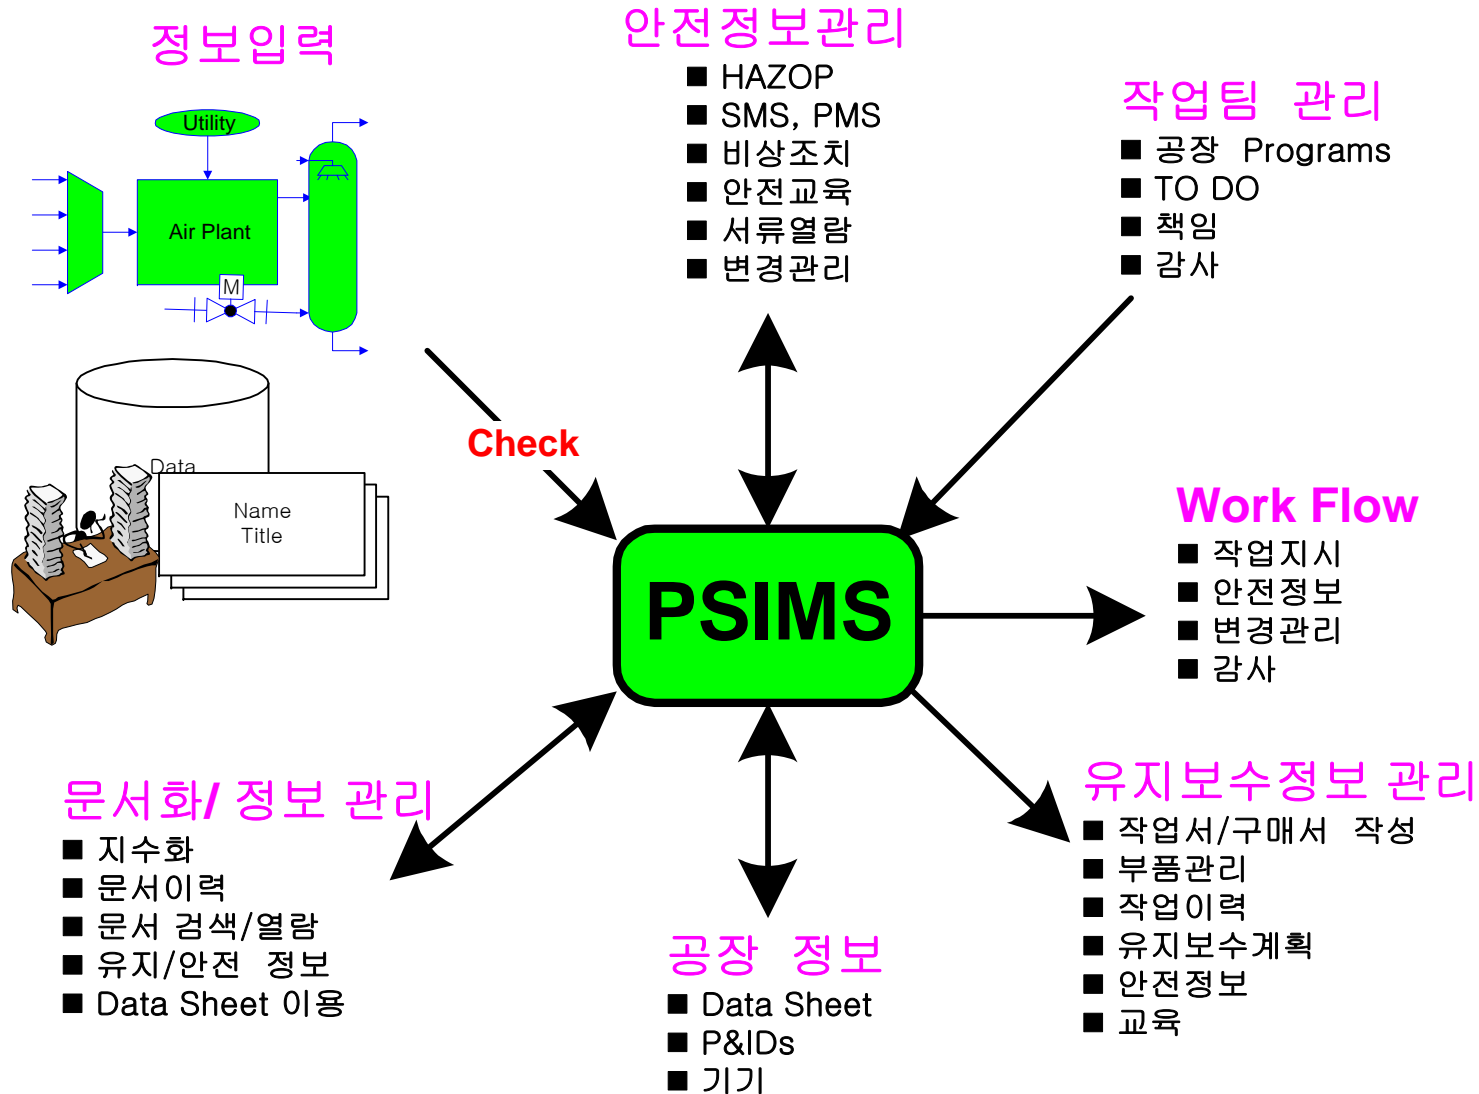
정보입력

Utility

Air Plant

M

Data

Name
Title

안전정보관리
■ HAZOP
■ SMS, PMS
■ 비상조치
■ 안전교육
■ 서류열람
■ 변경관리

작업팀 관리
■ 공장 Programs
■ TO DO
■ 책임
■ 감사

Check

PSIMS

Work Flow
■ 작업지시
■ 안전정보
■ 변경관리
■ 감사

문서화/ 정보 관리
■ 지수화
■ 문서이력
■ 문서 검색/열람
■ 유지/안전 정보
■ Data Sheet 이용

공장 정보
■ Data Sheet
■ P&IDs
■ 기기

유지보수정보 관리
■ 작업서/구매서 작성
■ 부품관리
■ 작업이력
■ 유지보수계획
■ 안전정보
■ 교육